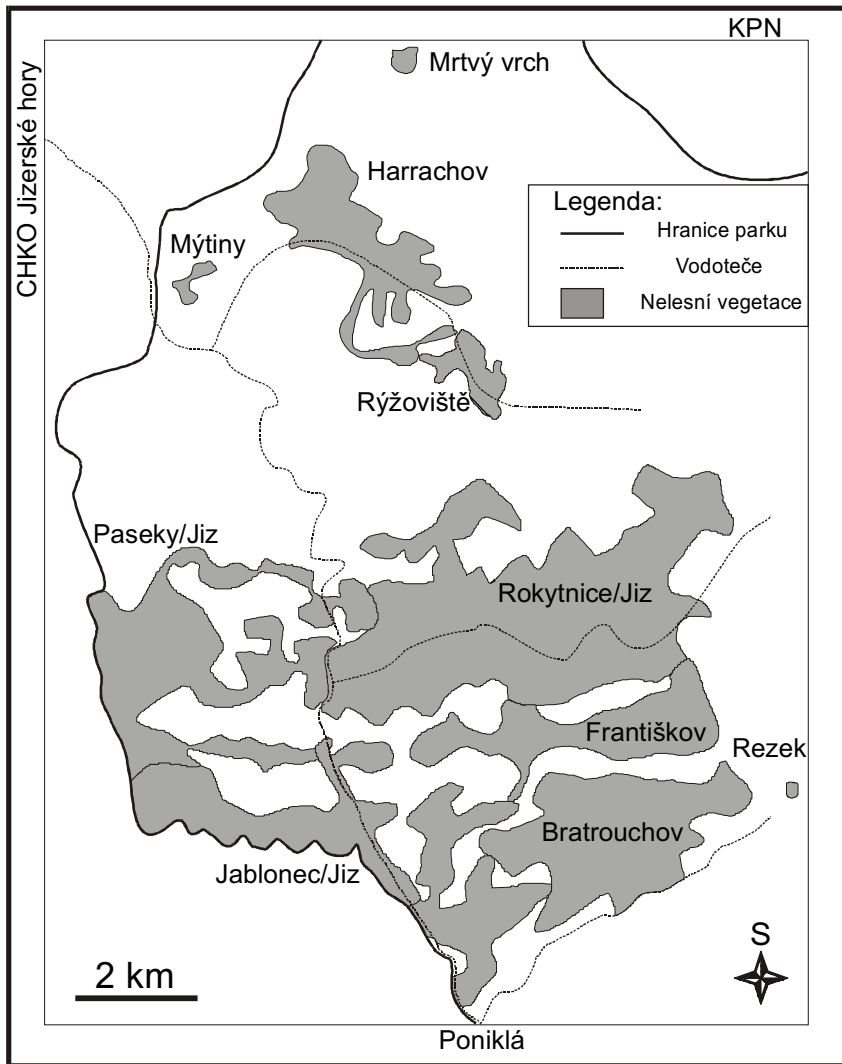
KPN

Mrtvý vrch

Harrachov

CHKO Jizerské hory

Legenda:
Hranice parku
Vodoteče
Nelesní vegetace

Mýtiny

Rýžoviště

Paseky/Jiz

Rokytnice/Jiz

Františkov

Rezek

Bratrouchov

Jablonec/Jiz

S

2 km

Poniklá